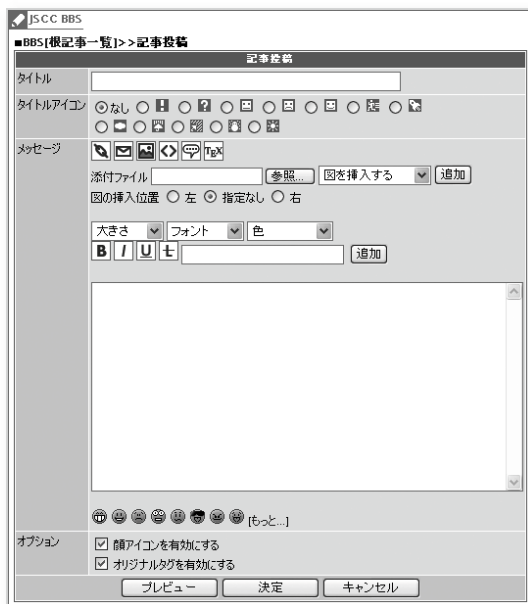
JSCC BBS

■BBS[根記事一覧]>>記事投稿

記事投稿

| | |
|---|---|
| タイトル | |
| タイトルアイコン | ⊙なし |
| メッセージ | 添付ファイル [参照...] 図を挿入する [追加] 図の挿入位置 ○左 ⊙指定なし ○右 大きさ フォント 色 B I U [追加] [もっと...] |
| オプション | ☑ 顔アイコンを有効にする ☑ オリジナルタグを有効にする |

プレビュー 決定 キャンセル